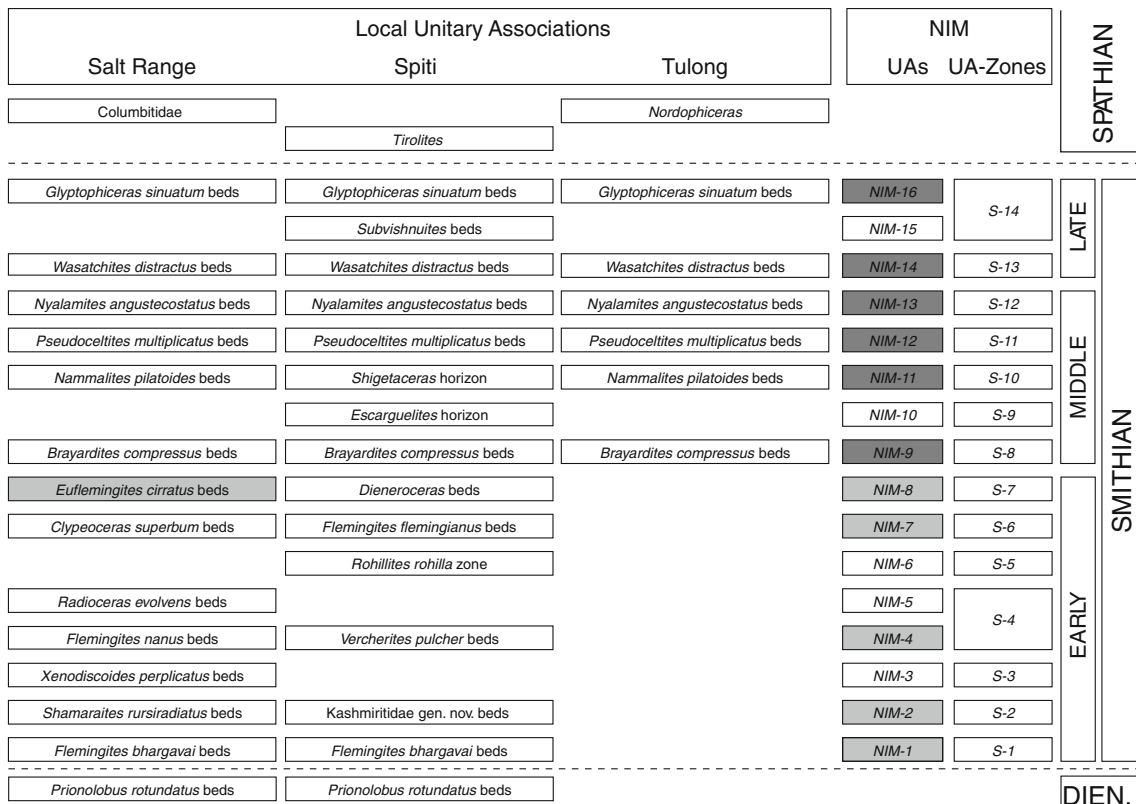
Local Unitary Associations

Salt Range | Spiti | Tulong

NIM

UAs | UA-Zones

SPATHIAN

Columbitidae

Nordophiceras

Tirolites

| Salt Range | Spiti | Tulong | UAs | UA-Zones |
|---|---|---|---|---|
| Glyptophiceras sinuatum beds | Glyptophiceras sinuatum beds | Glyptophiceras sinuatum beds | NIM-16 | S-14 |
| | Subvishnuites beds | | NIM-15 | |
| Wasatchites distractus beds | Wasatchites distractus beds | Wasatchites distractus beds | NIM-14 | S-13 |
| Nyalamites angustecostatus beds | Nyalamites angustecostatus beds | Nyalamites angustecostatus beds | NIM-13 | S-12 |
| Pseudoceltites multiplicatus beds | Pseudoceltites multiplicatus beds | Pseudoceltites multiplicatus beds | NIM-12 | S-11 |
| Nammalites pilatoides beds | Shigetaceras horizon | Nammalites pilatoides beds | NIM-11 | S-10 |
| | Escarguelites horizon | | NIM-10 | S-9 |
| Brayardites compressus beds | Brayardites compressus beds | Brayardites compressus beds | NIM-9 | S-8 |
| Euflemingites cirratus beds | Dieneroceras beds | | NIM-8 | S-7 |
| Clypeoceras superbum beds | Flemingites flemingianus beds | | NIM-7 | S-6 |
| | Rohillites rohilla zone | | NIM-6 | S-5 |
| Radioceras evolvens beds | | | NIM-5 | S-4 |
| Flemingites nanus beds | Vercherites pulcher beds | | NIM-4 | |
| Xenodiscoides perplicatus beds | | | NIM-3 | S-3 |
| Shamaraites rursiradiatus beds | Kashmiritidae gen. nov. beds | | NIM-2 | S-2 |
| Flemingites bhargavai beds | Flemingites bhargavai beds | | NIM-1 | S-1 |

LATE

MIDDLE

EARLY

SMITHIAN

Prionolobus rotundatus beds

Prionolobus rotundatus beds

DIEN.